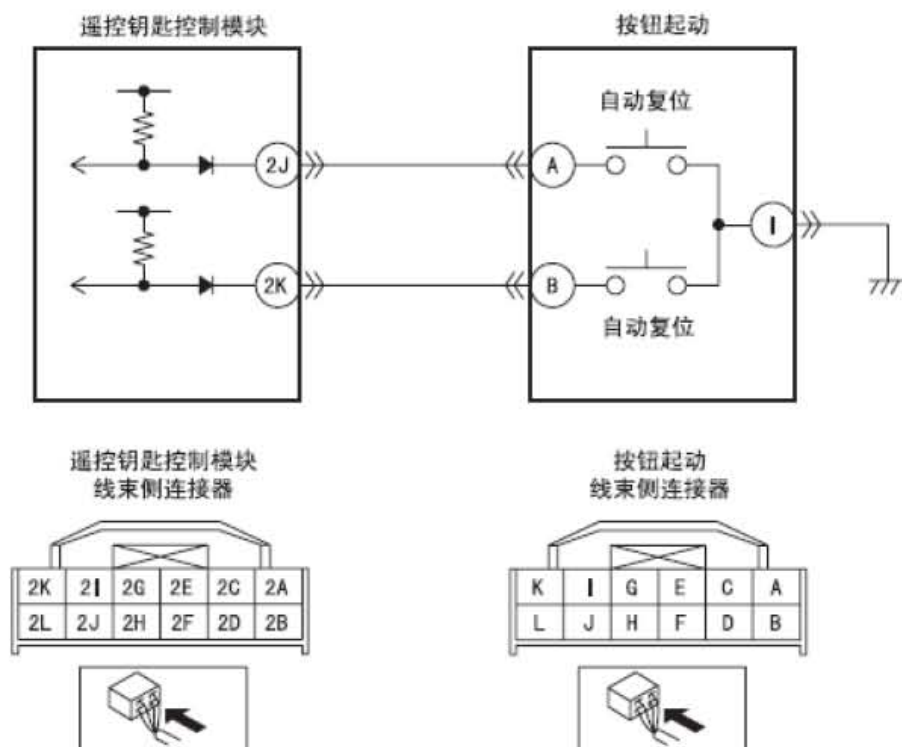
遥控钥匙控制模块

按钮起动

自动复位

2J

A

I

2K

B

自动复位

遥控钥匙控制模块
线束侧连接器

按钮起动
线束侧连接器

| 2K | 2I | 2G | 2E | 2C | 2A |
|---|---|---|---|---|---|
| 2L | 2J | 2H | 2F | 2D | 2B |

| K | I | G | E | C | A |
|---|---|---|---|---|---|
| L | J | H | F | D | B |